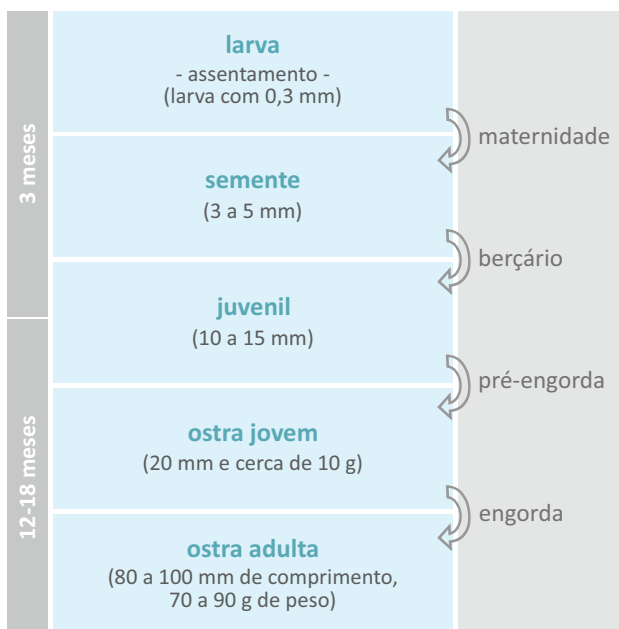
3 meses

12-18 meses

larva
- assentamento -
(larva com 0,3 mm)

maternidade

semente
(3 a 5 mm)

berçário

juvenil
(10 a 15 mm)

pré-engorda

ostra jovem
(20 mm e cerca de 10 g)

engorda

ostra adulta
(80 a 100 mm de comprimento, 70 a 90 g de peso)